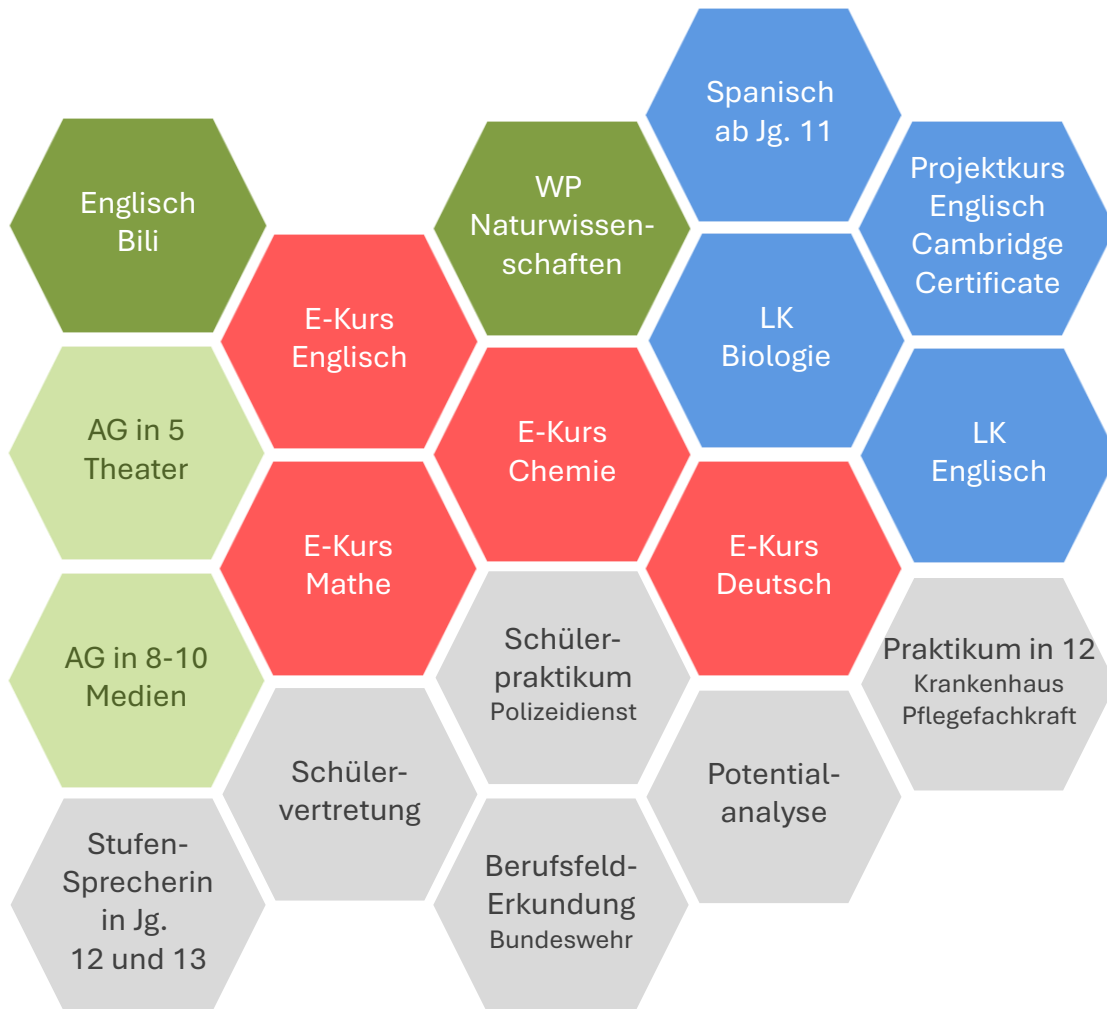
Englisch Bili

AG in 5 Theater

AG in 8-10 Medien

Stufen-Sprecherin in Jg. 12 und 13

E-Kurs Englisch

E-Kurs Mathe

Schülervertretung

WP Naturwissenschaften

E-Kurs Chemie

Schülerpraktikum Polizeidienst

Berufsfeld-Erkundung Bundeswehr

Spanisch ab Jg. 11

LK Biologie

E-Kurs Deutsch

Potentialanalyse

Projektkurs Englisch Cambridge Certificate

LK Englisch

Praktikum in 12 Krankenhaus Pflegefachkraft